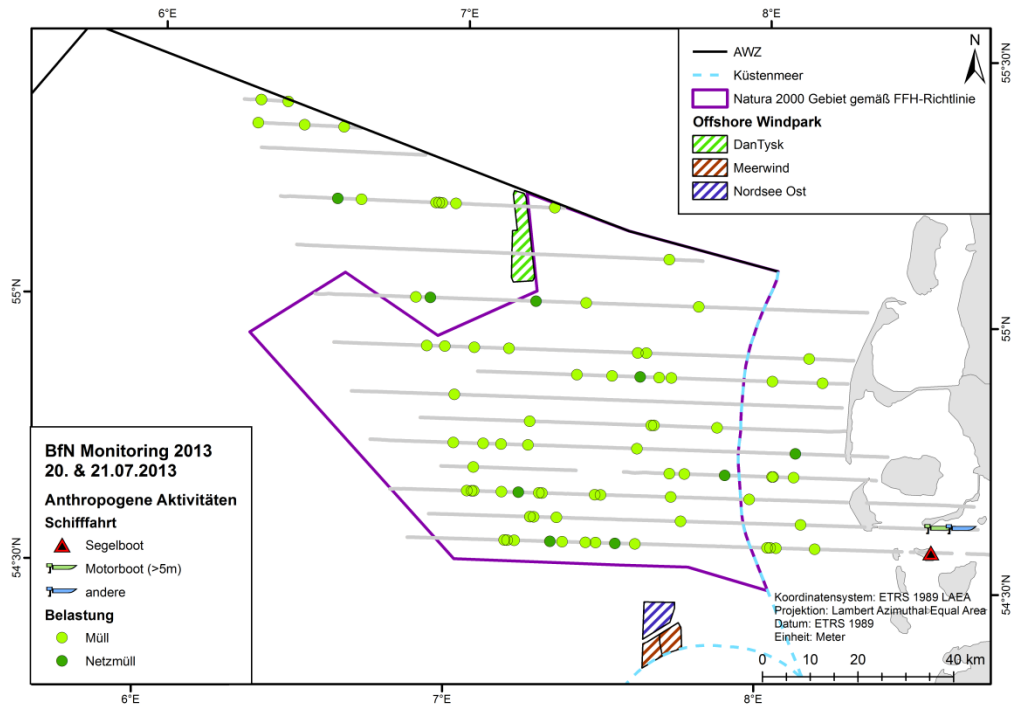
6°E
7°E
8°E

AWZ
Küstenmeer
Natura 2000 Gebiet gemäß FFH-Richtlinie
Offshore Windpark
DanTysk
Meerwind
Nordsee Ost

N

55°30'N
55°N
55°N
54°30'N
54°30'N

BfN Monitoring 2013
20. & 21.07.2013

Anthropogene Aktivitäten
Schifffahrt
Segelboot
Motorboot (>5m)
andere
Belastung
Müll
Netzmüll

Koordinatensystem: ETRS 1989 LAEA
Projektion: Lambert Azimuthal Equal Area
Datum: ETRS 1989
Einheit: Meter

0 5 10 20 40 km

6°E
7°E
8°E